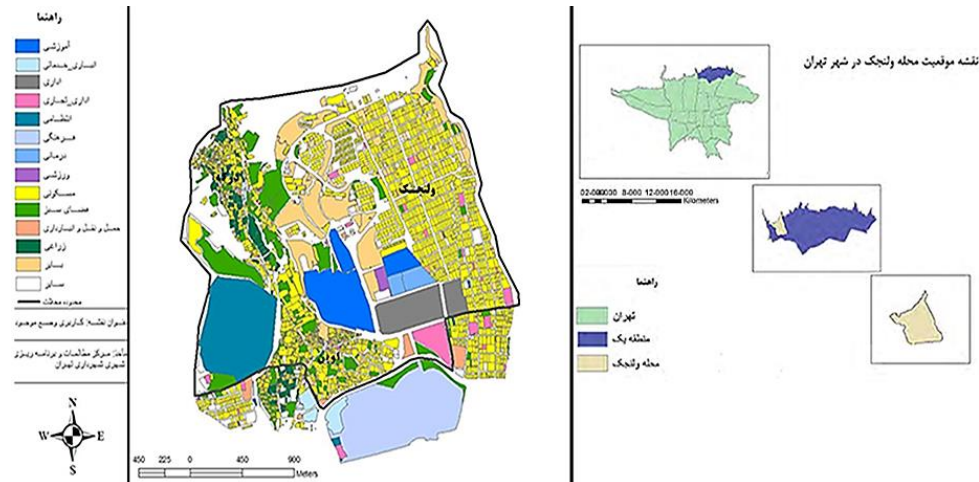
راهنما

آموزشی

انباری_خدماتی

اداری

اداری_تجاری

انتظامی

فرهنگی

درمانی

ورزشی

مسکونی

فضای سبز

حمل و نقل و انبارداری

زراعی

بایر

سایر

محدوده محلات

عنوان نقشه: کاربری وضع موجود

مأخذ: مرکز مطالعات و برنامه ریزی شهری شهرداری تهران

N
W E
S

ولنجک

اوین

درکه

450 225 0 450 900
Meters

نقشه موقعیت محله ولنجک در شهر تهران

02-000000 8-000 12-00016-000
Kilometers

راهنما

تهران

منطقه یک

محله ولنجک